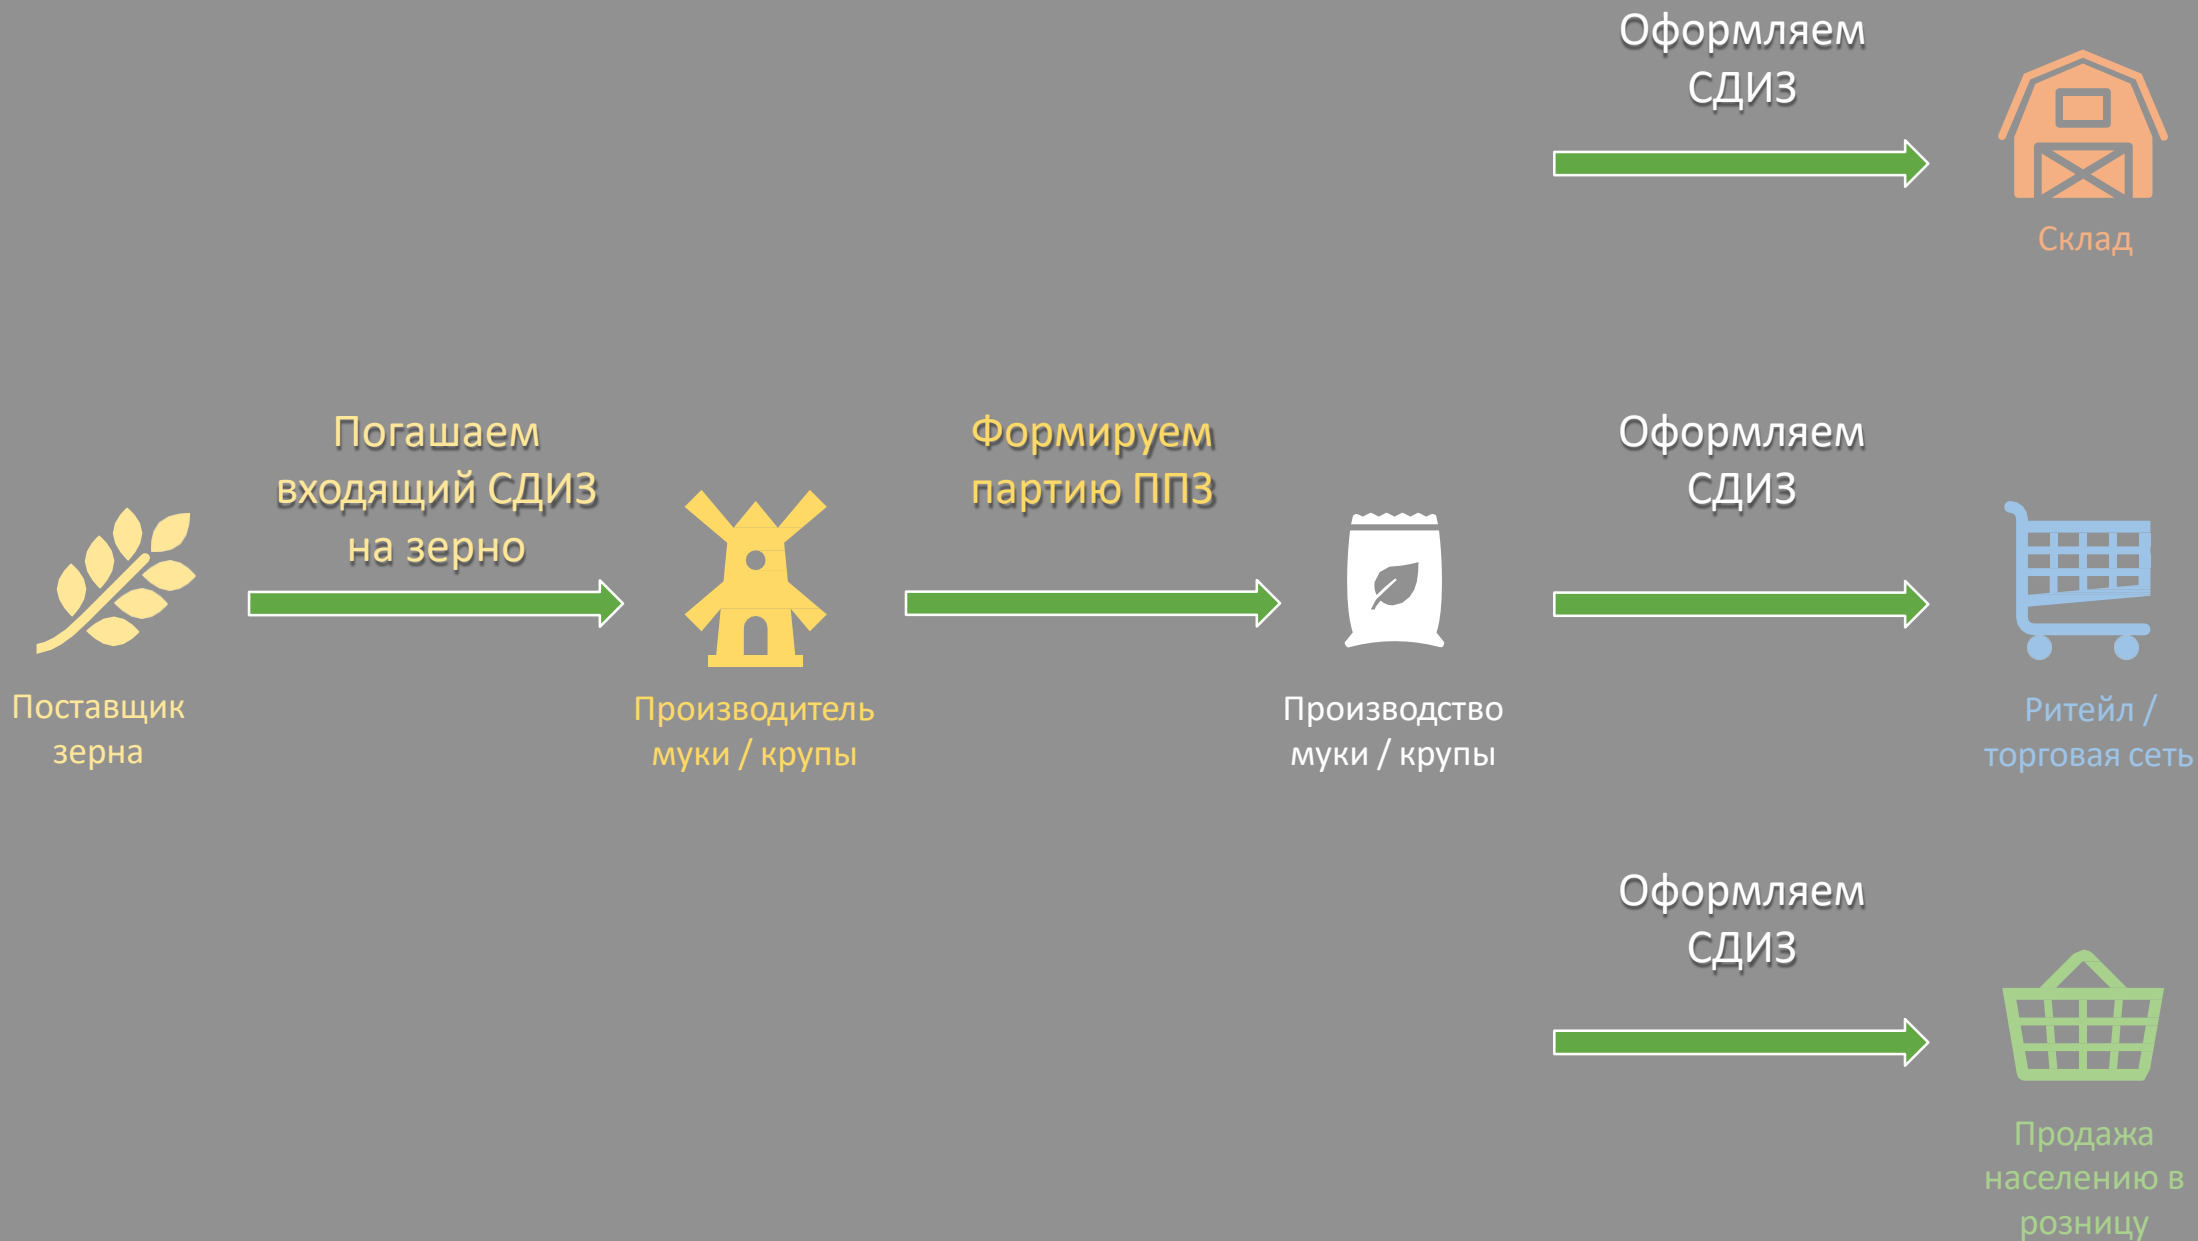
Оформляем СДИЗ

Склад

Погашаем входящий СДИЗ на зерно

Формируем партию ППЗ

Оформляем СДИЗ

Поставщик зерна

Производитель муки / крупы

Производство муки / крупы

Ритейл / торговая сеть

Оформляем СДИЗ

Продажа населению в розницу